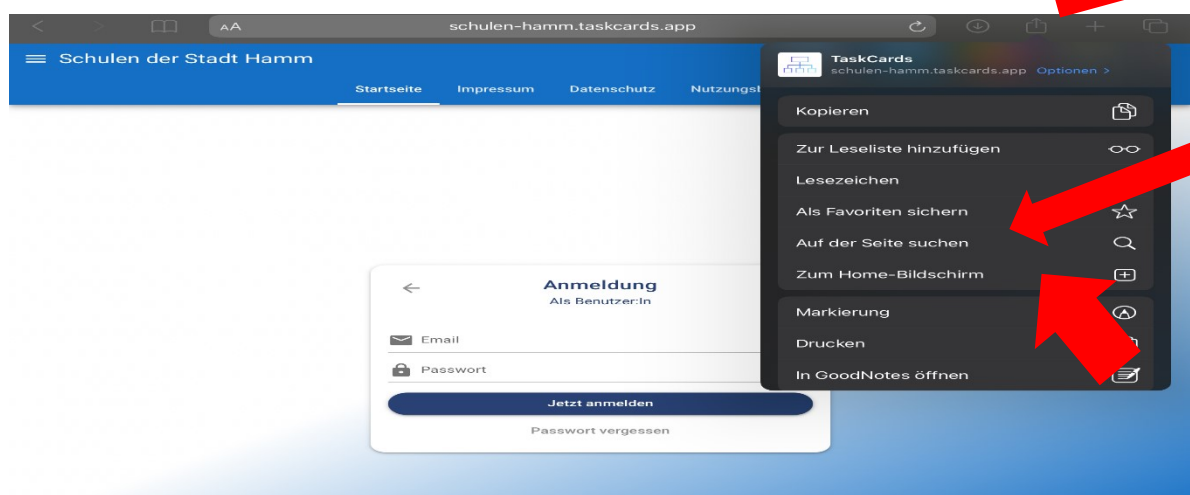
AA schulen-hamm.taskcards.app

Schulen der Stadt Hamm

Startseite Impressum Datenschutz Nutzungsb

TaskCards
schulen-hamm.taskcards.app Optionen >

Kopieren

Zur Leseliste hinzufügen

Lesezeichen

Als Favoriten sichern

Auf der Seite suchen

Zum Home-Bildschirm

Markierung

Drucken

In GoodNotes öffnen

Anmeldung
Als Benutzer:In

Email

Passwort

Jetzt anmelden

Passwort vergessen